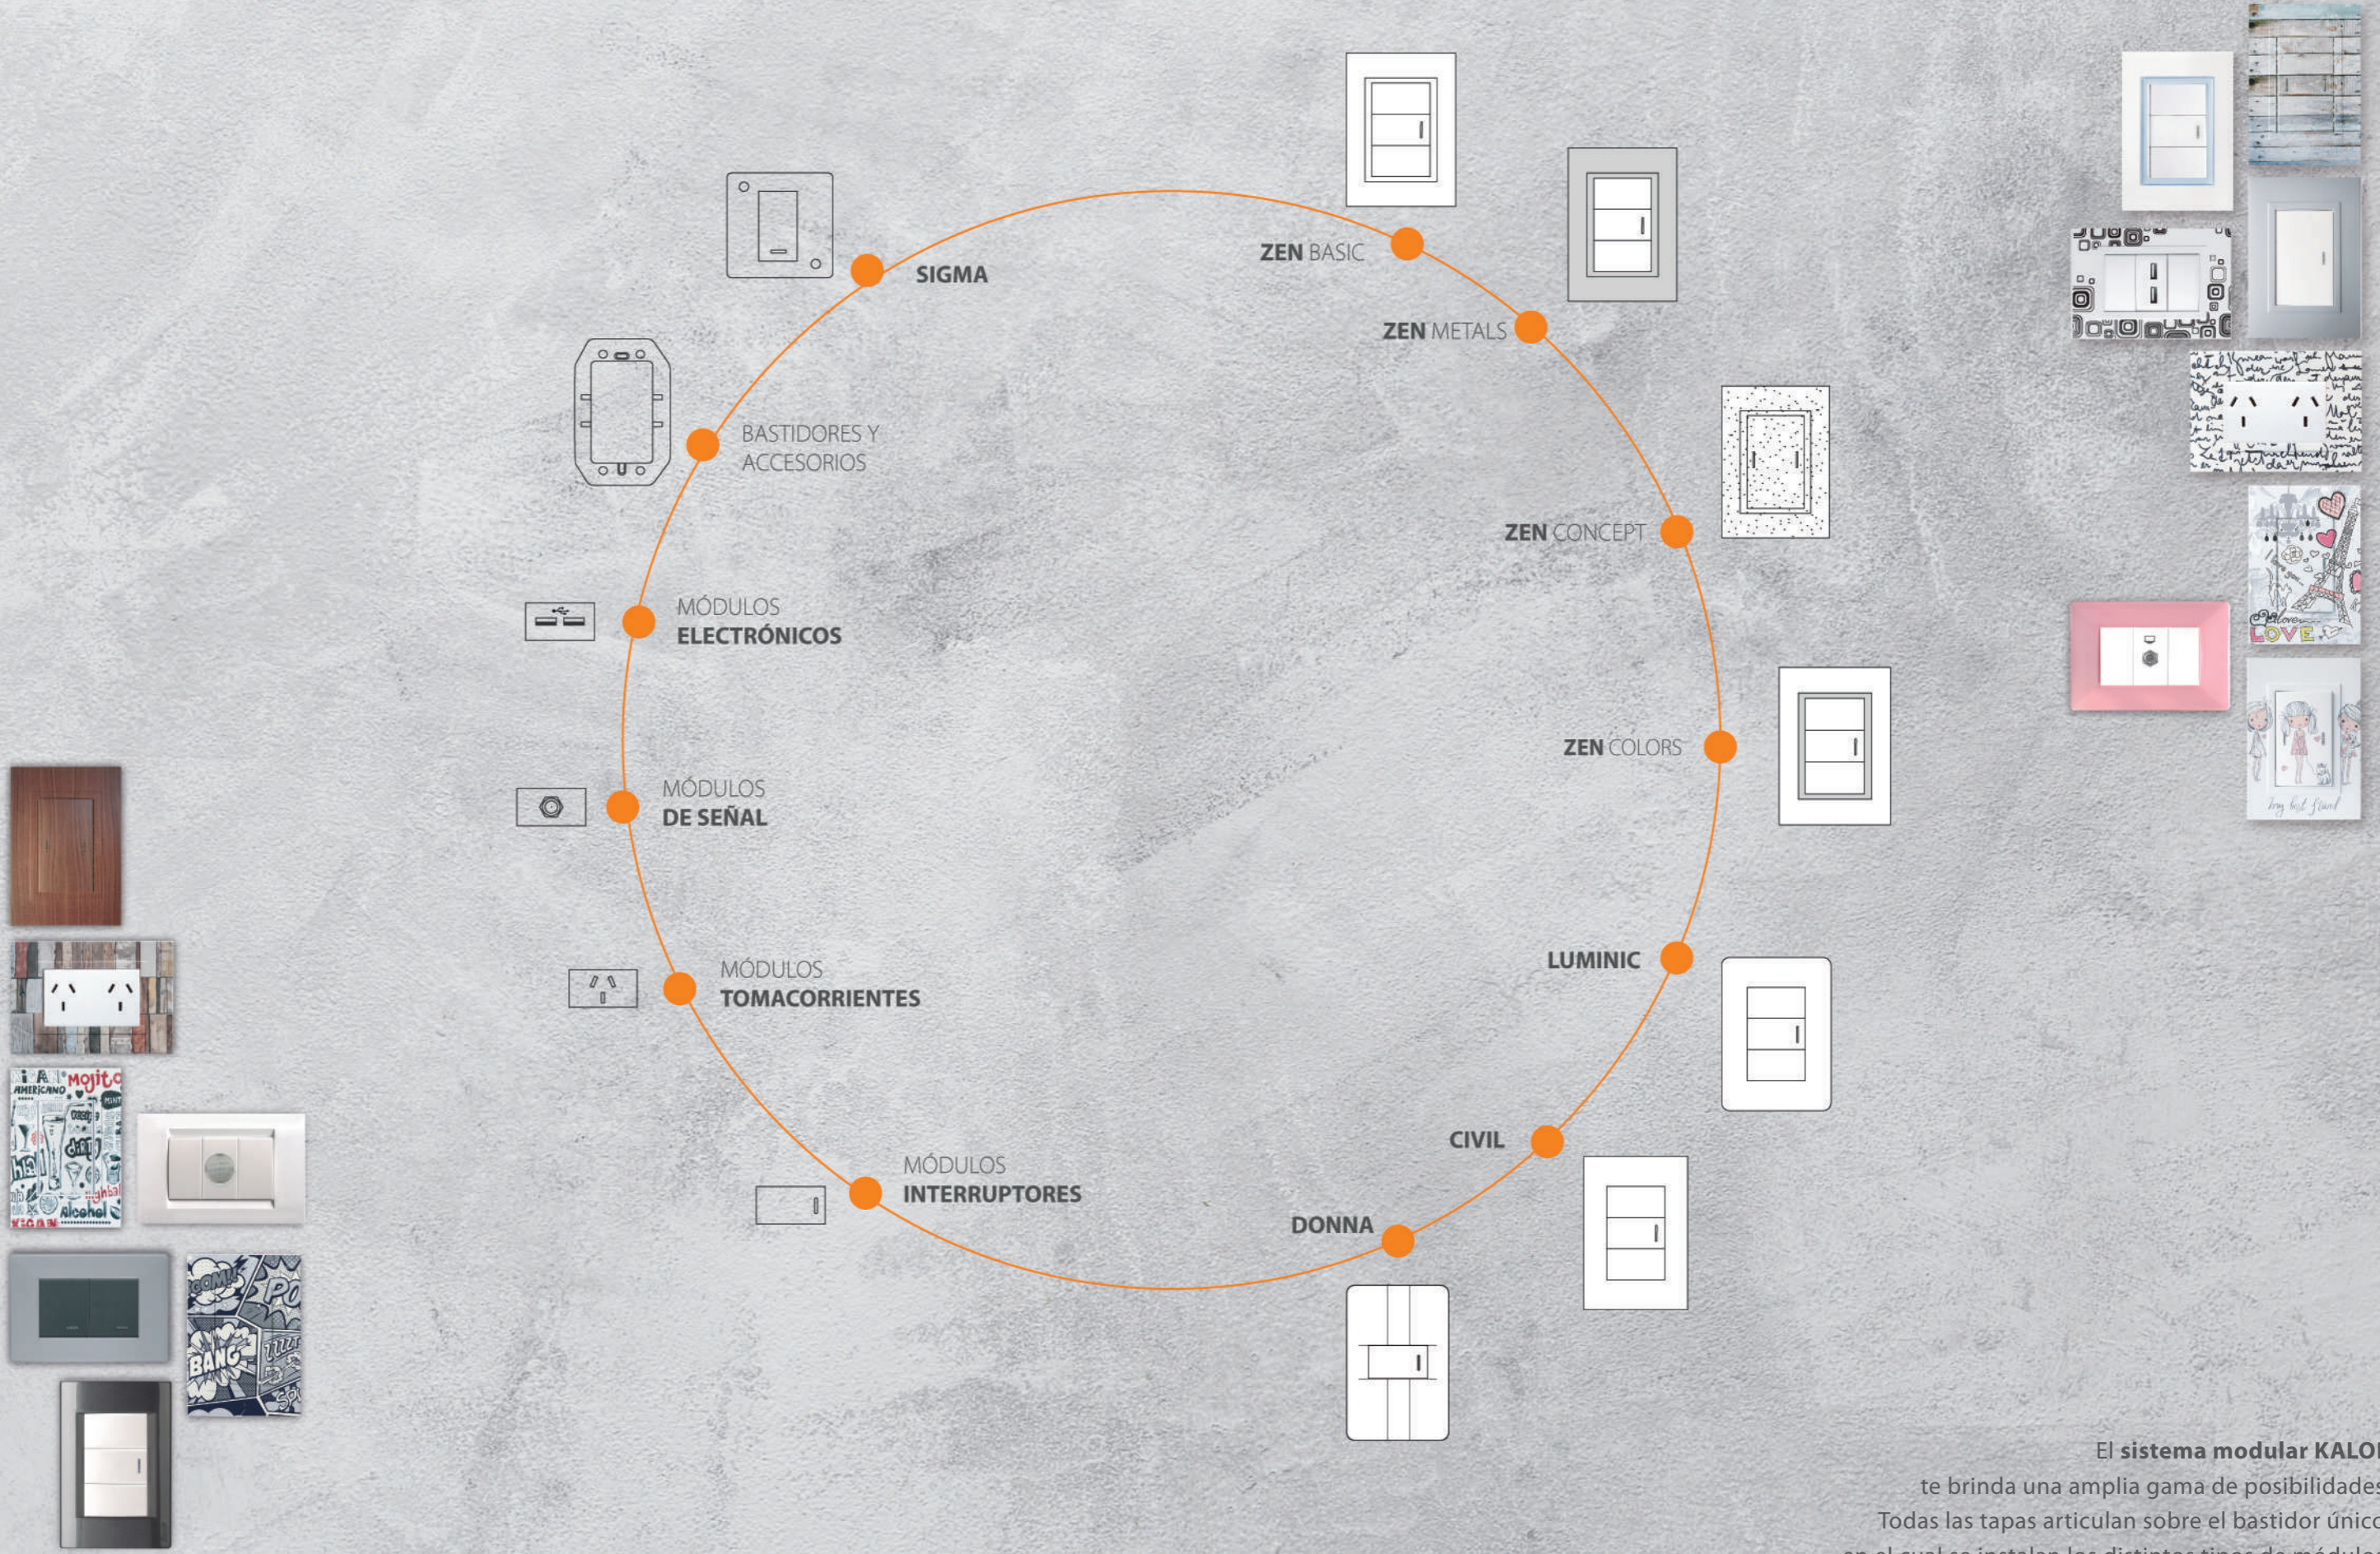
SIGMA

ZEN BASIC

ZEN METALS

BASTIDORES Y ACCESORIOS

ZEN CONCEPT

MÓDULOS ELECTRÓNICOS

ZEN COLORS

MÓDULOS DE SEÑAL

MÓDULOS TOMACORRIENTES

LUMINIC

CIVIL

MÓDULOS INTERRUPTORES

DONNA

El **sistema modular KALO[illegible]** te brinda una amplia gama de posibilidade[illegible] Todas las tapas articulan sobre el bastidor únic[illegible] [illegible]

Mojito AMERICANO alcohol

LOVE

BANG